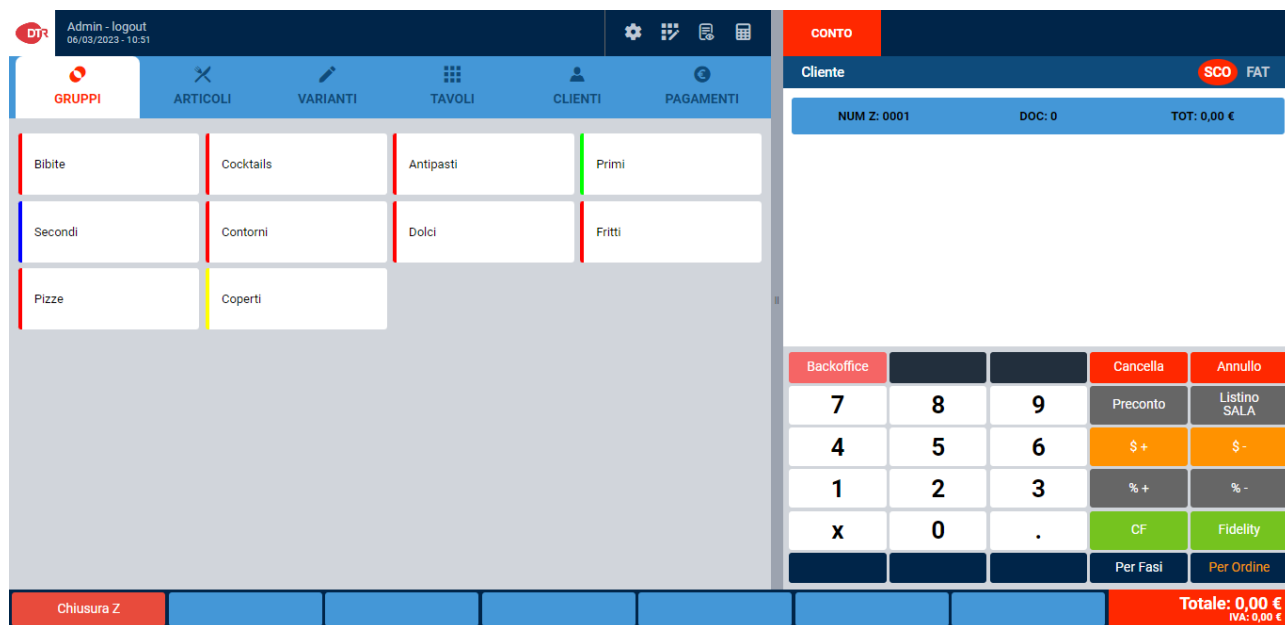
DTR
Admin - logout
06/03/2023 - 10:51

CONTO

GRUPPI
ARTICOLI
VARIANTI
TAVOLI
CLIENTI
PAGAMENTI

Cliente
SCO
FAT

NUM Z: 0001
DOC: 0
TOT: 0,00 €

Bibite
Cocktails
Antipasti
Primi
Secondi
Contorni
Dolci
Fritti
Pizze
Coperti

Backoffice
Cancella
Annullo
7
8
9
Preconto
Listino SALA
4
5
6
$ +
$ -
1
2
3
% +
% -
x
0
.
CF
Fidelity
Per Fasi
Per Ordine

Chiusura Z

Totale: 0,00 €
IVA: 0,00 €